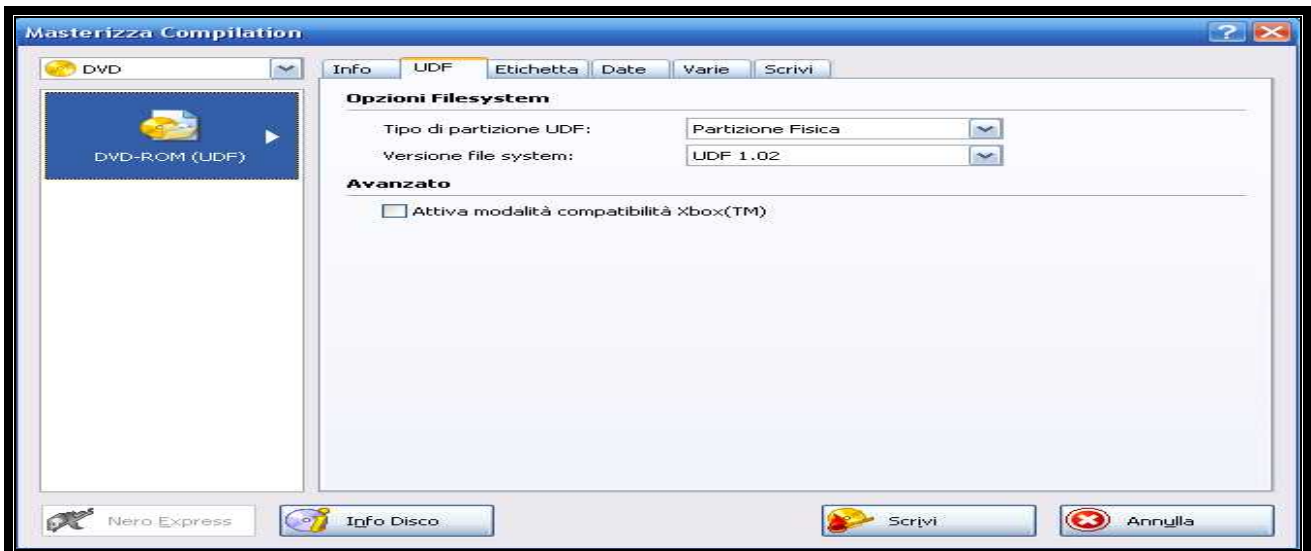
Masterizza Compilation

DVD

DVD-ROM (UDF)

Info | UDF | Etichetta | Date | Varie | Scrivi

Opzioni Filesystem

Tipo di partizione UDF: Partizione Fisica

Versione file system: UDF 1.02

Avanzato

Attiva modalità compatibilità Xbox(TM)

Nero Express

Info Disco

Scrivi

Annulla